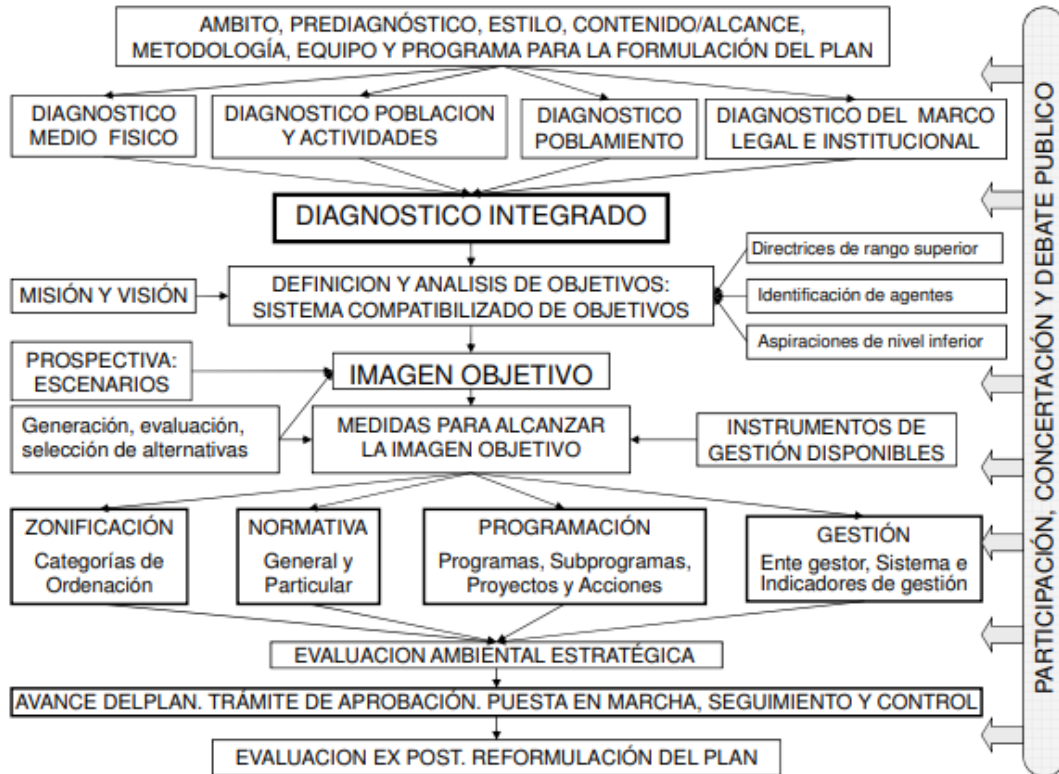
AMBITO, PREDIAGNÓSTICO, ESTILO, CONTENIDO/ALCANCE, METODOLOGÍA, EQUIPO Y PROGRAMA PARA LA FORMULACIÓN DEL PLAN

DIAGNOSTICO MEDIO FISICO

DIAGNOSTICO POBLACION Y ACTIVIDADES

DIAGNOSTICO POBLAMIENTO

DIAGNOSTICO DEL MARCO LEGAL E INSTITUCIONAL

DIAGNOSTICO INTEGRADO

Directrices de rango superior

MISIÓN Y VISIÓN

DEFINICION Y ANALISIS DE OBJETIVOS: SISTEMA COMPATIBILIZADO DE OBJETIVOS

Identificación de agentes

Aspiraciones de nivel inferior

PROSPECTIVA: ESCENARIOS

IMAGEN OBJETIVO

Generación, evaluación, selección de alternativas

MEDIDAS PARA ALCANZAR LA IMAGEN OBJETIVO

INSTRUMENTOS DE GESTIÓN DISPONIBLES

ZONIFICACIÓN
Categorías de Ordenación

NORMATIVA
General y Particular

PROGRAMACIÓN
Programas, Subprogramas, Proyectos y Acciones

GESTIÓN
Ente gestor, Sistema e Indicadores de gestión

EVALUACION AMBIENTAL ESTRATÉGICA

AVANCE DELPLAN. TRÁMITE DE APROBACIÓN. PUESTA EN MARCHA, SEGUIMIENTO Y CONTROL

EVALUACION EX POST. REFORMULACIÓN DEL PLAN

PARTICIPACIÓN, CONCERTACIÓN Y DEBATE PUBLICO